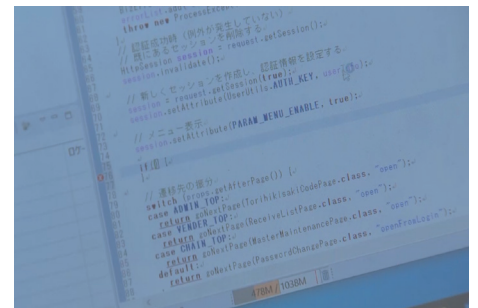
throw new ProcessExc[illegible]
// 認証成功時（例外が発生していない）
// 既にあるセッションを削除する
HttpSession session = request.getSession();
session.invalidate();

// 新しいセッションを作成し、認証情報を設定する
session = request.getSession(true);
session.setAttribute(UserUtils.AUTH_KEY, user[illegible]);

// メニュー表示
session.setAttribute(PARAM_MENU_ENABLE, true);

詳細

// 遷移先の振分
switch (form.getAfterPage()) {
case ADMIN_TOP:
return goNextPage(TorihikisakiCodePage.class, "open");
case VENDER_TOP:
return goNextPage(ReceiveListPage.class, "open");
case CHAIN_TOP:
return goNextPage(MasterMaintenancePage.class, "case");
default:
return goNextPage(PasswordChangePage.class, "openFromLogin");

478M / 1038M